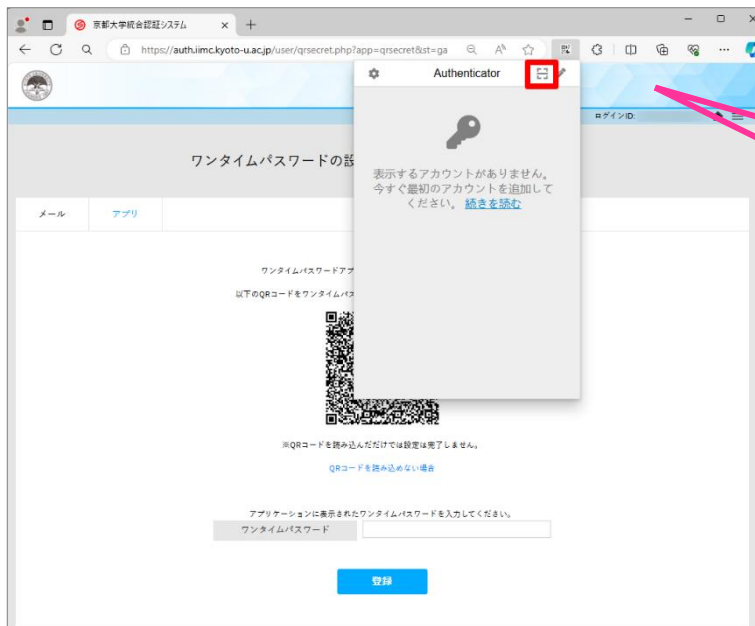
京都大学統合認証システム

https://auth.iimc.kyoto-u.ac.jp/user/qrsecret.php?app=qrsecret&st=ga

Authenticator

表示するアカウントがありません。今すぐ最初のアカウントを追加してください。 続きを読む

ログインID:

ワンタイムパスワードの設

メール

アプリ

ワンタイムパスワードアプ

以下のQRコードをワンタイムパス

※QRコードを読み込んだだけでは設定は完了しません。

QRコードを読み込めない場合

アプリケーションに表示されたワンタイムパスワードを入力してください。

ワンタイムパスワード

登録